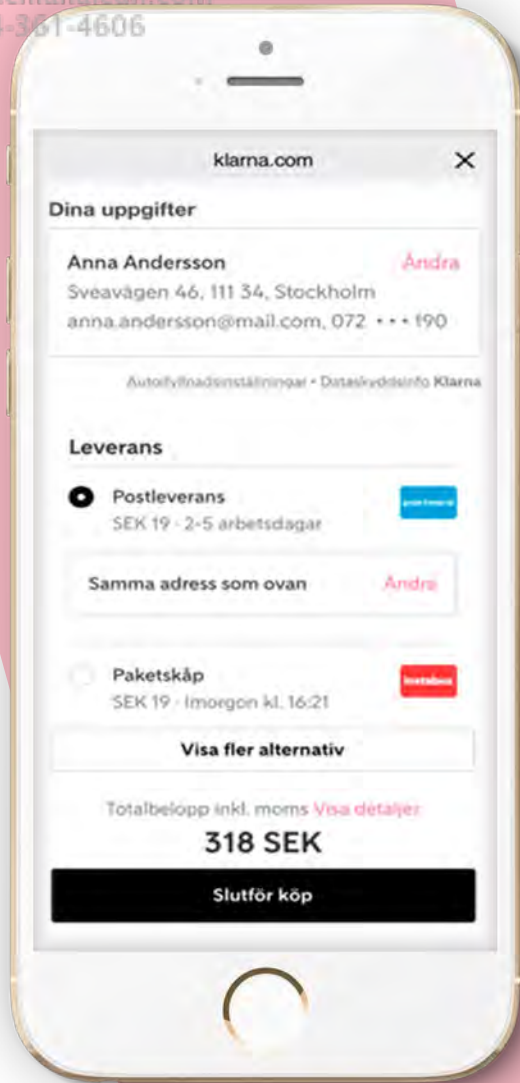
-361-4606

klarna.com

Dina uppgifter

Anna Andersson
Ändra
Sveavägen 46, 111 34, Stockholm
anna.andersson@mail.com, 072 • • • 190

Autofyllnadsinställningar • Dataskyddsinfo Klarna

Leverans

Postleverans
SEK 19 · 2-5 arbetsdagar
postnord

Samma adress som ovan
Ändra

Paketskåp
SEK 19 · Imorgon kl. 16:21
instabox

Visa fler alternativ

Totalbelopp inkl. moms Visa detaljer
318 SEK

Slutför köp